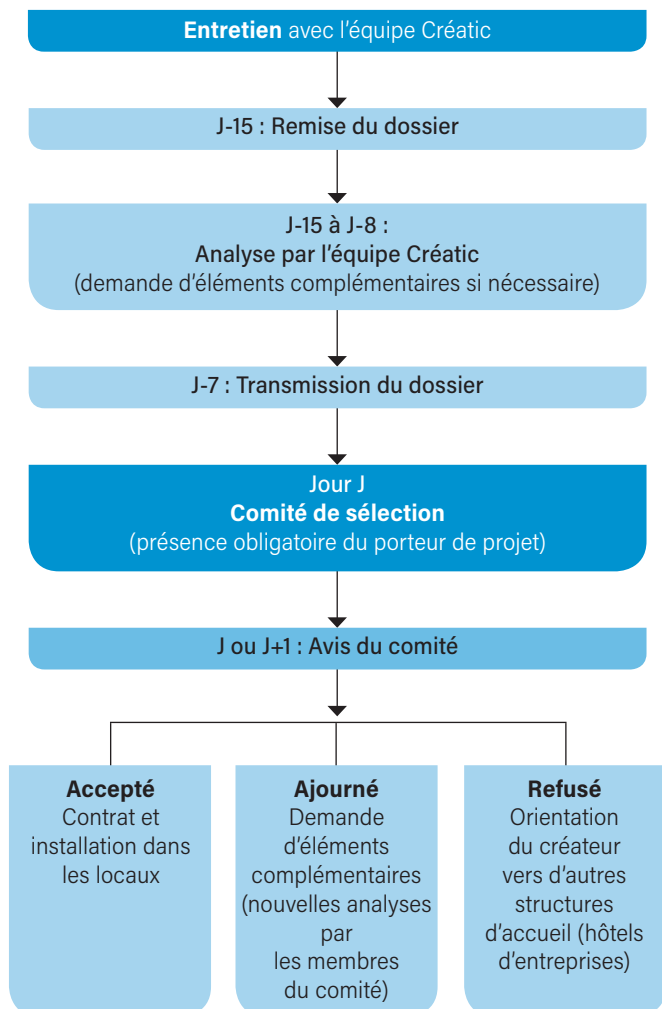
Entretien avec l'équipe Créatic

J-15 : Remise du dossier

J-15 à J-8 :
Analyse par l'équipe Créatic
(demande d'éléments complémentaires si nécessaire)

J-7 : Transmission du dossier

Jour J
Comité de sélection
(présence obligatoire du porteur de projet)

J ou J+1 : Avis du comité

Accepté
Contrat et installation dans les locaux

Ajourné
Demande d'éléments complémentaires (nouvelles analyses par les membres du comité)

Refusé
Orientation du créateur vers d'autres structures d'accueil (hôtels d'entreprises)